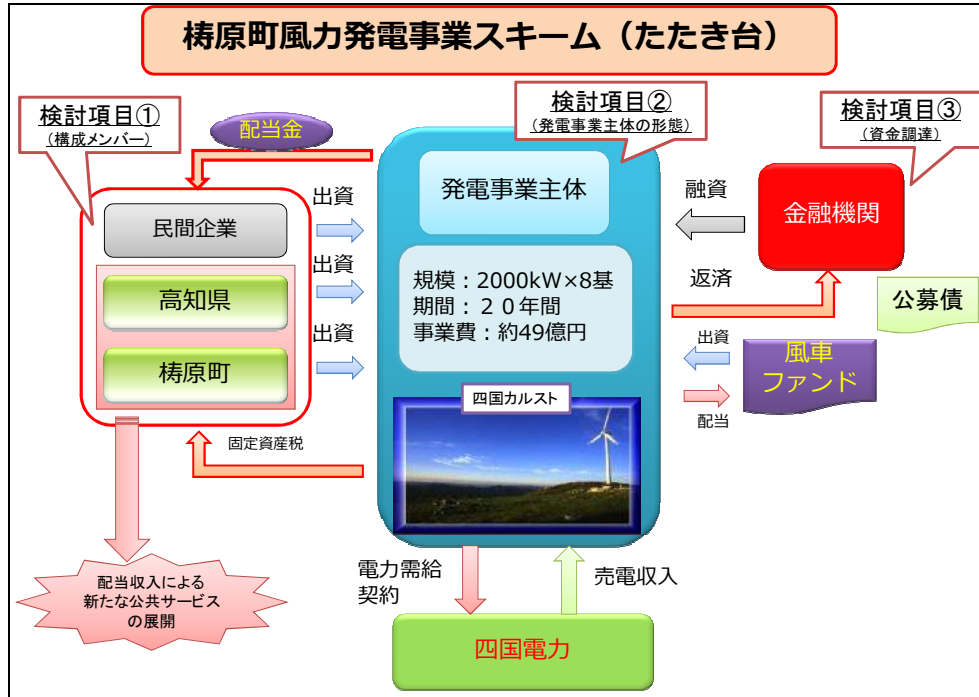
梼原町風力発電事業スキーム（たたき台）

検討項目①
（構成メンバー）

配当金

民間企業

高知県

梼原町

出資

出資

出資

検討項目②
（発電事業主体の形態）

発電事業主体

規模：2000kW×8基
期間：２０年間
事業費：約49億円

四国カルスト

固定資産税

検討項目③
（資金調達）

融資

金融機関

返済

公募債

出資

風車
ファンド

配当

配当収入による
新たな公共サービス
の展開

電力需給
契約

売電収入

四国電力